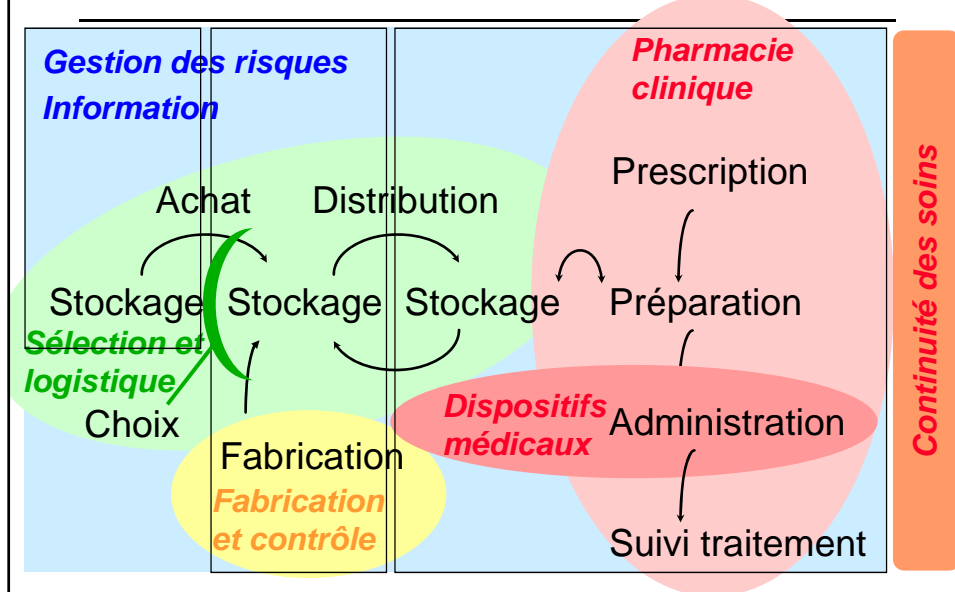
Gestion des risques
Information

Pharmacie clinique

Continuité des soins

Achat
Distribution
Prescription

Stockage
Stockage
Stockage
Préparation

Sélection et logistique

Choix

Dispositifs médicaux
Administration

Fabrication

Fabrication et contrôle

Suivi traitement